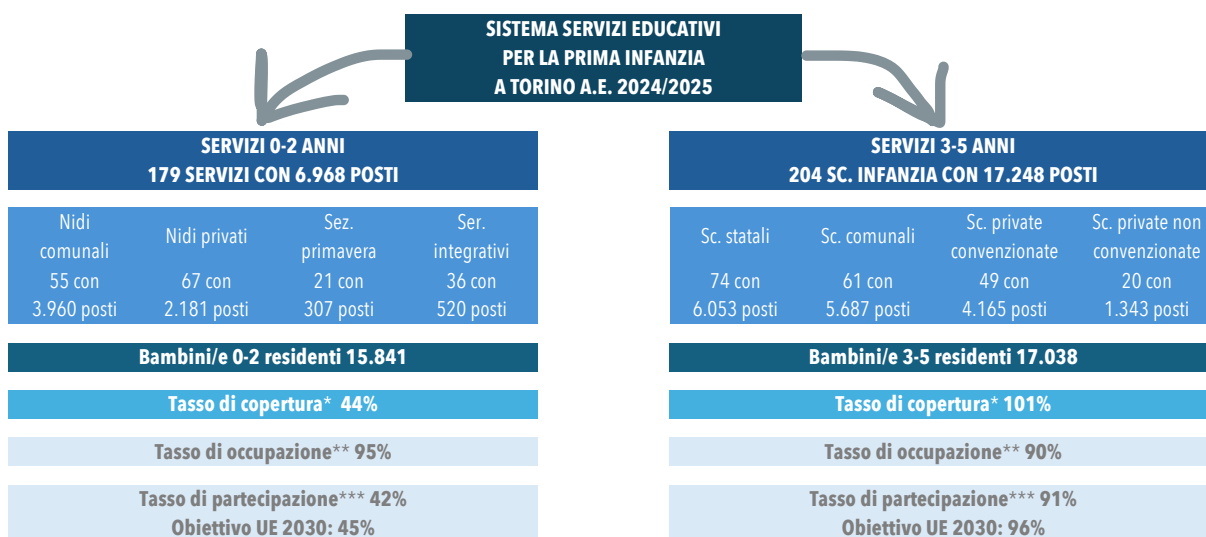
SISTEMA SERVIZI EDUCATIVI
PER LA PRIMA INFANZIA
A TORINO A.E. 2024/2025

SERVIZI 0-2 ANNI
179 SERVIZI CON 6.968 POSTI

| Nidi comunali | Nidi privati | Sez. primavera | Ser. integrativi |
|---|---|---|---|
| 55 con 3.960 posti | 67 con 2.181 posti | 21 con 307 posti | 36 con 520 posti |

Bambini/e 0-2 residenti 15.841

Tasso di copertura* 44%

Tasso di occupazione** 95%

Tasso di partecipazione*** 42%
Obiettivo UE 2030: 45%

SERVIZI 3-5 ANNI
204 SC. INFANZIA CON 17.248 POSTI

| Sc. statali | Sc. comunali | Sc. private convenzionate | Sc. private non convenzionate |
|---|---|---|---|
| 74 con 6.053 posti | 61 con 5.687 posti | 49 con 4.165 posti | 20 con 1.343 posti |

Bambini/e 3-5 residenti 17.038

Tasso di copertura* 101%

Tasso di occupazione** 90%

Tasso di partecipazione*** 91%
Obiettivo UE 2030: 96%